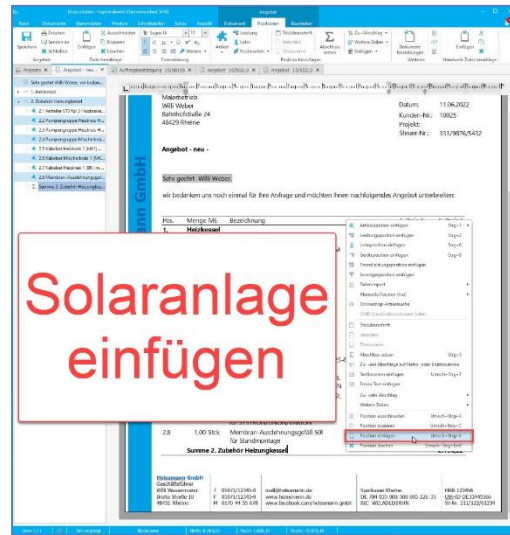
Solaranlage einfügen

Angebot

Start Dokumente Stammdaten Module Schnittstellen Extras Ansicht Dokument Positionen Bearbeiten

Speichern Drucken Senden an Schließen Einfügen Ausschneiden Kopieren Löschen Segoe UI Artikel Leistung Sollm Kurztext Wechseln Summe Zu-/Abschlag Weitere Zeilen Einfügen Dokument Bestätigungen Einfügen

Angebot Zwischenablage Formatierung Positionsarten Weiteres Handwerk Zwischenablage

Projekte Angebot - neu - Auftragsbestätigung 10/06/2022 Angebot 10/06/2022 Angebot 10/06/2022

Sehr geehrt Willi Weber, wir bed
1. Heizkessel
2. Zubehör Heizungskessel
2.1 Ventiler 1/2 für 1 Heizkreis
2.2 Pumpengruppe Heizkreis M
2.3 Pumpengruppe Heizkreis M
2.4 Pumpengruppe Mischerkreis
2.5 Zubehör Heizkreis 1 (MT)
2.6 Zubehör Mischerkreis 1 (MT)
2.7 Zubehör Heizkreis 1 (MC) m
2.8 Membran-Ausdehnungsgef
Summe 2. Zubehör Heizungskessel

Malerbetrieb
Willi Weber
Bahnhofstraße 24
48429 Rheine

Datum: 11.06.2022
Kunden-Nr.: 10025
Projekt:
Steuer-Nr.: 331/9876/5432

Angebot - neu -

Sehr geehrt Willi Weber,

wir bedanken uns noch einmal für Ihre Anfrage und möchten Ihnen nachfolgendes Angebot unterbreiten:

Pos. Menge ME Bezeichnung
1. Heizkessel

2.8 1,00 Stck Membran-Ausdehnungsgefäß 50l für Standmontage
Summe 2. Zubehör Heizungskessel

Artikelposition einfügen
Leistungsposition einfügen
Lohnposition einfügen
Stückposition einfügen
Freiartikel/Leistungsposition einfügen
Sonstigeposition einfügen
Textposition
Manuelle Position
Einmalige Artikelmarke
Titelüberschrift
Abschlag
Zu- und Abschläge
Textbausteine einfügen
Freies Text einfügen
Zu- oder Abschlag
Weitere Zeilen
Position ausschneiden
Position kopieren
Position einfügen
Position löschen

Strg+1 Strg+2 Strg+3 Strg+4 Strg+T Strg+5 Umsch+Strg+X Umsch+Strg+C Umsch+Strg+V Umsch+Strg+Entf

Heizmann GmbH

Heizmann GmbH Geschäftsführer Willi Heizmann Breite Straße 10 48431 Rheine
T 05971/12345-0 F 05971/12345-9 M 0170 44 55 678
mail@heizmann.de www.heizmann.de www.facebook.com/heizmann.gmbh
Sparkasse Rheine DE 784 003 000 000 005 226 33 BIC WELADED1RHN
HRB 12456 USt-ID DE12345386 St-Nr. 211/122/01234